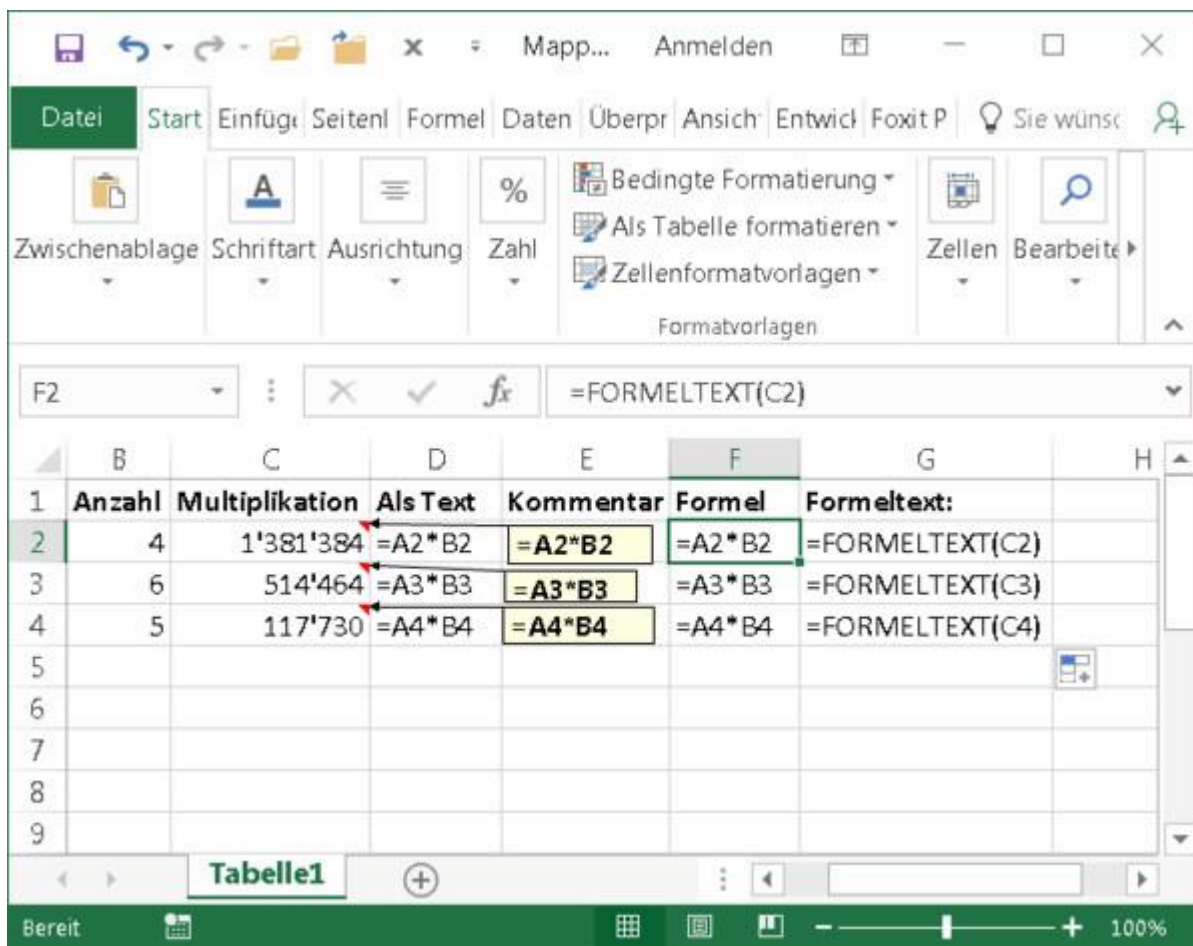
Mapp... Anmelden

Datei Start Einfüg Seitenl Formel Daten Überpr Ansich Entwick Foxit P Sie wünsc

Zwischenablage Schriftart Ausrichtung Zahl
Bedingte Formatierung
Als Tabelle formatieren
Zellenformatvorlagen
Formatvorlagen
Zellen Bearbeite

F2 =FORMELTEXT(C2)

| | B | C | D | E | F | G | H |
|---|---|---|---|---|---|---|---|
| 1 | Anzahl | Multiplikation | Als Text | Kommentar | Formel | Formeltext: | |
| 2 | 4 | 1'381'384 | =A2*B2 | =A2*B2 | =A2*B2 | =FORMELTEXT(C2) | |
| 3 | 6 | 514'464 | =A3*B3 | =A3*B3 | =A3*B3 | =FORMELTEXT(C3) | |
| 4 | 5 | 117'730 | =A4*B4 | =A4*B4 | =A4*B4 | =FORMELTEXT(C4) | |
| 5 | | | | | | | |
| 6 | | | | | | | |
| 7 | | | | | | | |
| 8 | | | | | | | |
| 9 | | | | | | | |

Tabelle1

Bereit 100%